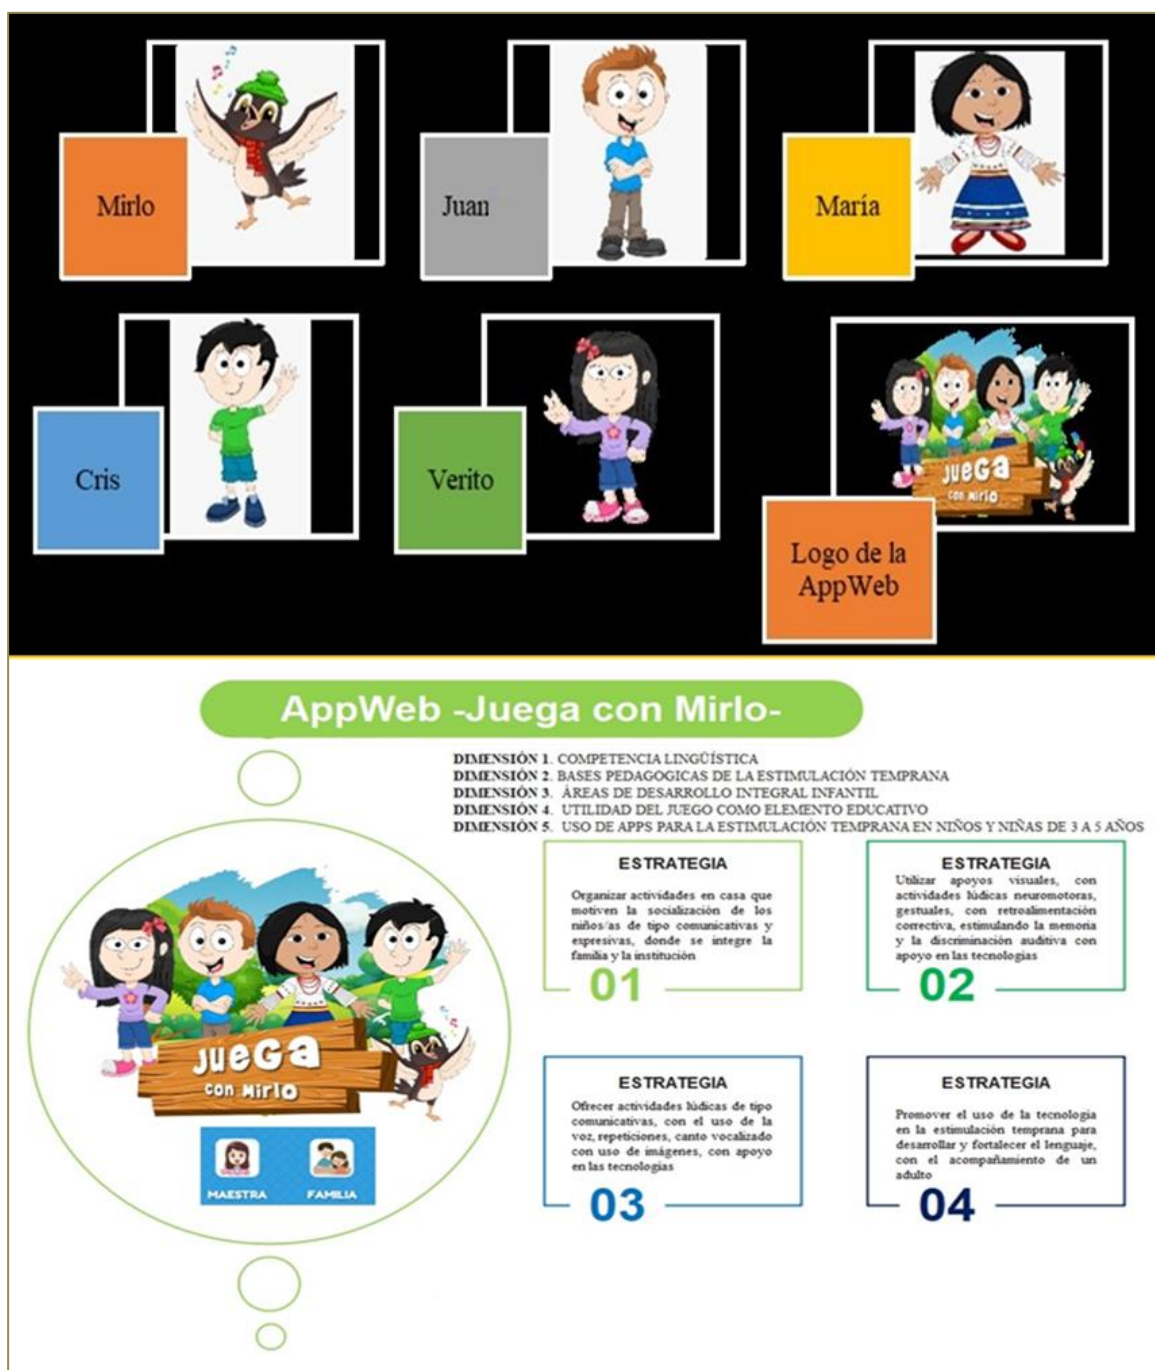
Mirlo

Juan

María

Cris

Verito

JUEGA con Mirlo

Logo de la AppWeb

AppWeb -Juega con Mirlo-

DIMENSIÓN 1. COMPETENCIA LINGÜÍSTICA
DIMENSIÓN 2. BASES PEDAGOGICAS DE LA ESTIMULACIÓN TEMPRANA
DIMENSIÓN 3. ÁREAS DE DESARROLLO INTEGRAL INFANTIL
DIMENSIÓN 4. UTILIDAD DEL JUEGO COMO ELEMENTO EDUCATIVO
DIMENSIÓN 5. USO DE APPS PARA LA ESTIMULACIÓN TEMPRANA EN NIÑOS Y NIÑAS DE 3 A 5 AÑOS

JUEGA con Mirlo

MAESTRA

FAMILIA

ESTRATEGIA
Organizar actividades en casa que motiven la socialización de los niños/as de tipo comunicativas y expresivas, donde se integre la familia y la institución
01

ESTRATEGIA
Utilizar apoyos visuales, con actividades lúdicas neuromotoras, gestuales, con retroalimentación correctiva, estimulando la memoria y la discriminación auditiva con apoyo en las tecnologías
02

ESTRATEGIA
Ofrecer actividades lúdicas de tipo comunicativas, con el uso de la voz, repeticiones, canto vocalizado con uso de imágenes, con apoyo en las tecnologías
03

ESTRATEGIA
Promover el uso de la tecnología en la estimulación temprana para desarrollar y fortalecer el lenguaje, con el acompañamiento de un adulto
04